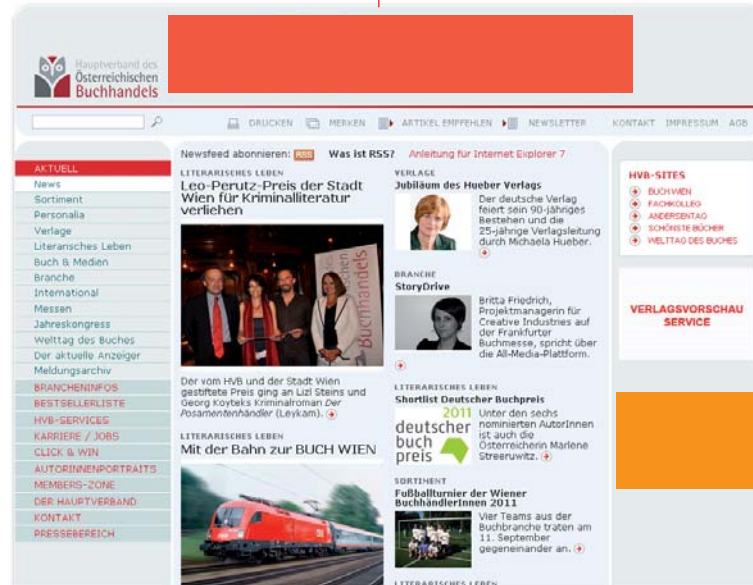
Hauptverband des Österreichischen Buchhandels

DRUCKEN MERKEN ARTIKEL EMPFEHLEN NEWSLETTER KONTAKT IMPRESSUM AGB

AKTUELL
News
Sortiment
Personalia
Verlage
Literarisches Leben
Buch & Medien
Branche
International
Messen
Jahreskongress
Welttag des Buches
Der aktuelle Anzeiger
Meldungsarchiv
BRANCHENINFOS
BESTSELLERLISTE
HVB-SERVICES
KARRIERE / JOBS
CLICK & WIN
AUTORINNENPORTRAITS
MEMBERS-ZONE
DER HAUPTVERBAND
KONTAKT
PRESSEBEREICH

Newsfeed abonnieren: RSS Was ist RSS? Anleitung für Internet Explorer 7

LITERARISCHES LEBEN
Leo-Perutz-Preis der Stadt Wien für Kriminalliteratur verliehen

Buchhandels

Der vom HVB und der Stadt Wien gestiftete Preis ging an Lizi Steins und Georg Koybeks Kriminalroman Der Posamentenhändler (Leykam).

LITERARISCHES LEBEN
Mit der Bahn zur BUCH WIEN

VERLAGE
Jubiläum des Hueber Verlags
Der deutsche Verlag feiert sein 90-jähriges Bestehen und die 25-jährige Verlagsleitung durch Michaela Hueber.

BRANCHE
StoryDrive
Britta Friedrich, Projektmanagerin für Creative Industries auf der Frankfurter Buchmesse, spricht über die All-Media-Plattform.

LITERARISCHES LEBEN
Shortlist Deutscher Buchpreis
2011 deutscher buch preis
Unter den sechs nominierten AutorInnen ist auch die Österreicherin Marlene Streeruwitz.

SORTIMENT
Fußballturnier der Wiener BuchhändlerInnen 2011
Vier Teams aus der Buchbranche traten am 11. September gegeneinander an.

LITERARISCHES LEBEN

HVB-SITES
BUCH WIEN
FACHKOLLEG
ANDERSENTAG
SCHÖNSTE BÜCHER
WELTTAG DES BUCHES

VERLAGSVORSCHAU SERVICE